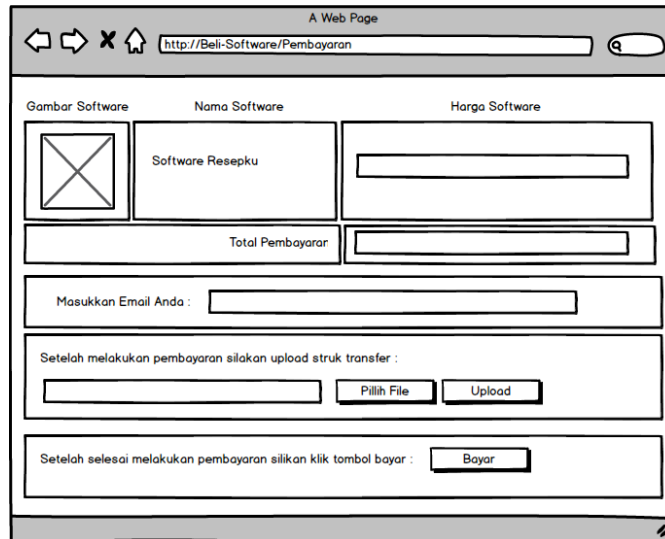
A Web Page

http://Beli-Software/Pembayaran

Gambar Software

Nama Software

Harga Software

Software Resepku

Total Pembayarar

Masukkan Email Anda :

Setelah melakukan pembayaran silakan upload struk transfer :

Pillih File

Upload

Setelah selesai melakukan pembayaran silikan klik tombol bayar :

Bayar